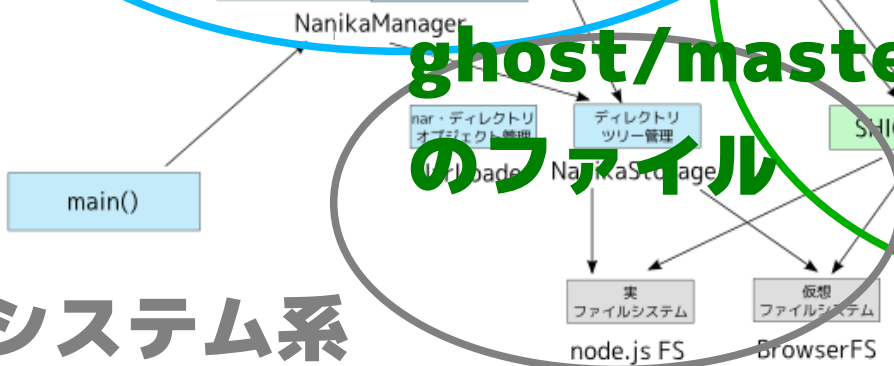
NanikaManager

ghost/maste

nar・ディレクトリ
オブジェクト管理

ディレクトリ
ツリー管理

SHI

のファイル

main()

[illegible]rLoade

NanikaStorage

実
ファイルシステム

仮想
ファイルシステム

システム系

node.js FS

BrowserFS